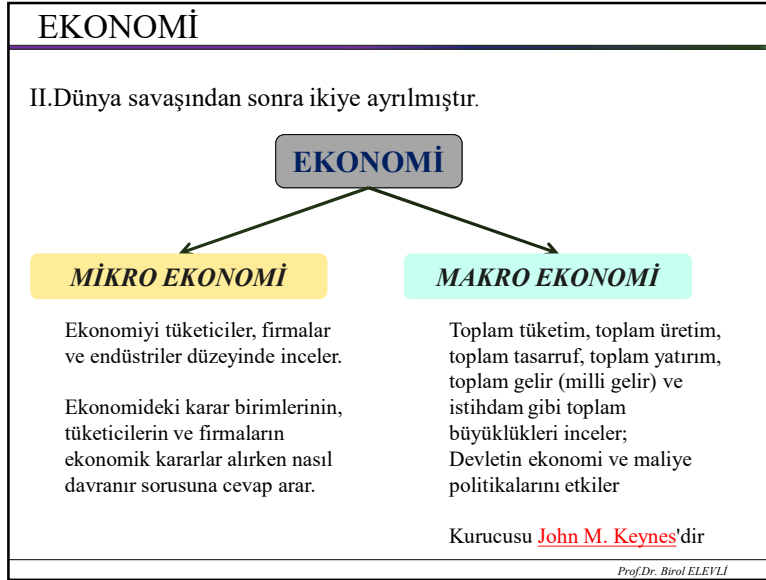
EKONOMİ

II.Dünya savaşından sonra ikiye ayrılmıştır.

EKONOMİ

MİKRO EKONOMİ

MAKRO EKONOMİ

Ekonomiyi tüketiciler, firmalar ve endüstriler düzeyinde inceler.

Ekonomideki karar birimlerinin, tüketicilerin ve firmaların ekonomik kararlar alırken nasıl davranır sorusuna cevap arar.

Toplam tüketim, toplam üretim, toplam tasarruf, toplam yatırım, toplam gelir (milli gelir) ve istihdam gibi toplam büyüklükleri inceler; Devletin ekonomi ve maliye politikalarını etkiler

Kurucusu John M. Keynes'dir

Prof.Dr. Birol ELEVLİ